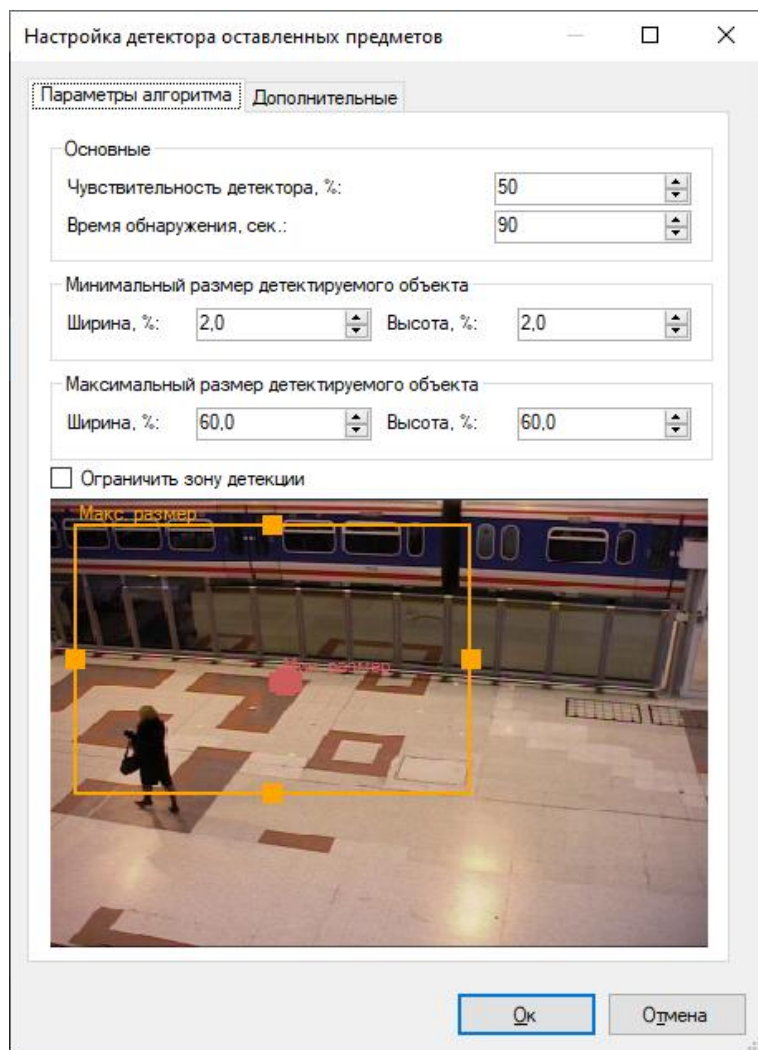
Настройка детектора оставленных предметов

Параметры алгоритма | Дополнительные

Основные

Чувствительность детектора, %: 50

Время обнаружения, сек.: 90

Минимальный размер детектируемого объекта

Ширина, %: 2,0 Высота, %: 2,0

Максимальный размер детектируемого объекта

Ширина, %: 60,0 Высота, %: 60,0

Ограничить зону детекции

Макс. размер

Мин. размер

Ок

Отмена